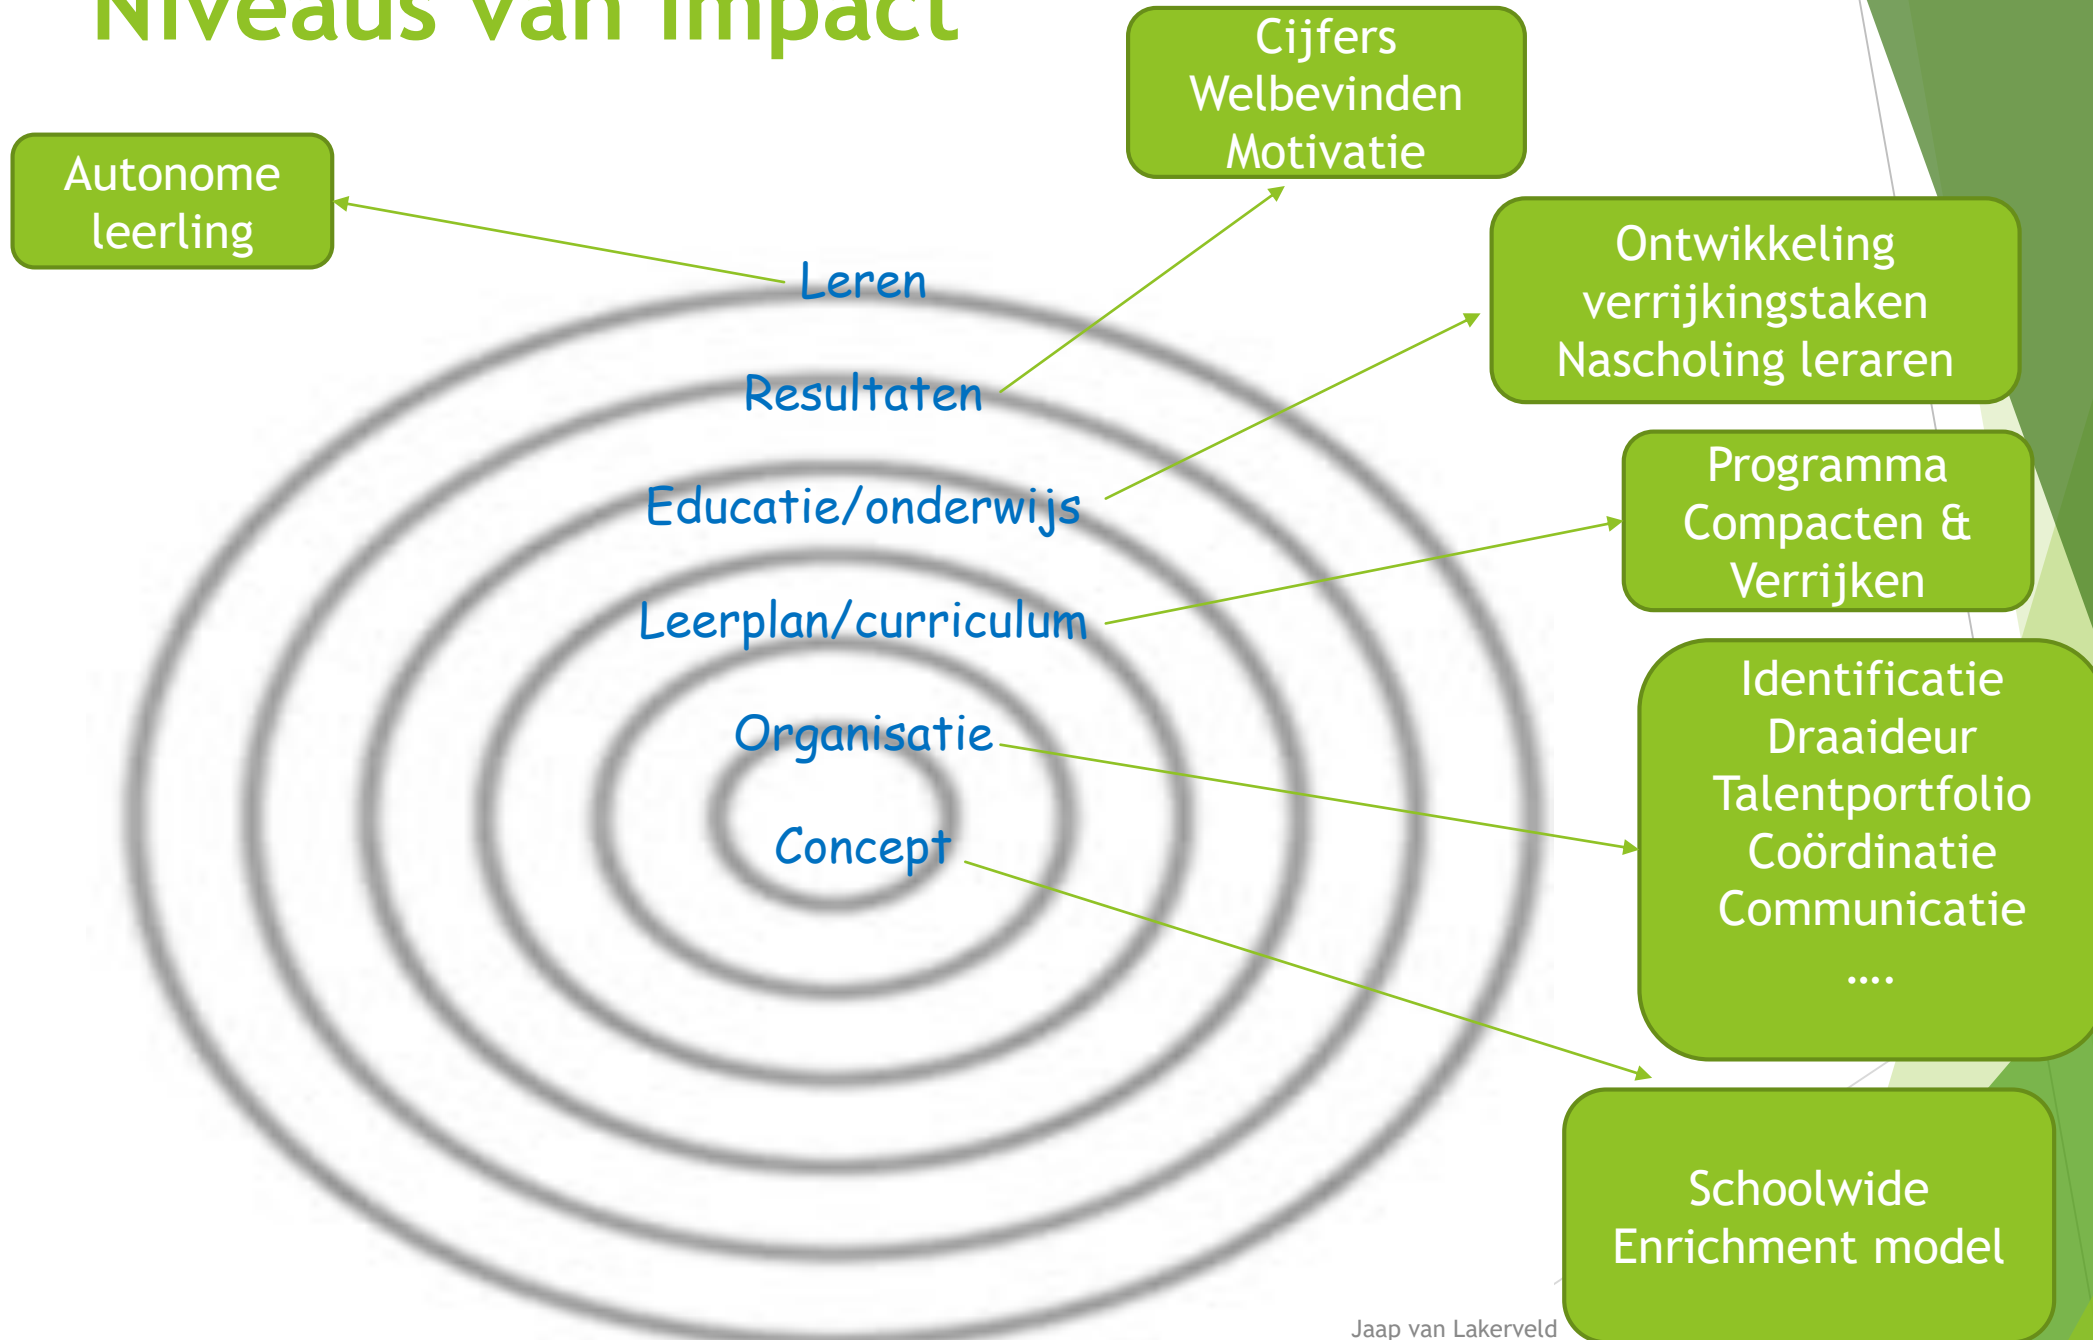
Niveaus van impact

Autonome leerling

Cijfers
Welbevinden
Motivatie

Leren

Resultaten

Ontwikkeling verrijkingstaken
Nascholing leraren

Educatie/onderwijs

Programma Compacten & Verrijken

Leerplan/curriculum

Identificatie
Draaideur
Talentportfolio
Coördinatie
Communicatie
....

Organisatie

Concept

Schoolwide Enrichment model

Jaap van Lakerveld